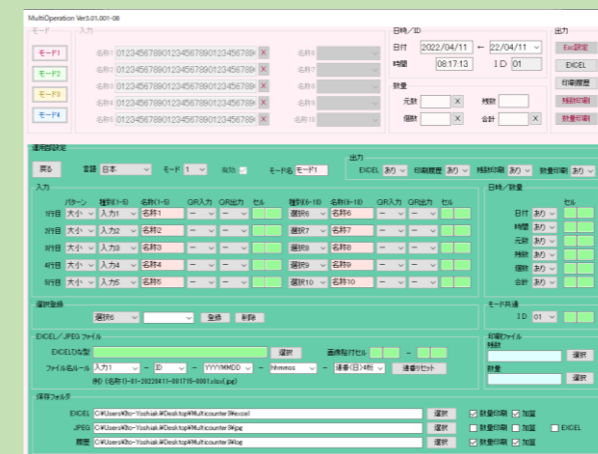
MultiOperation Ver3.01.001-08

モード
モード1
モード2
モード3
モード4

入力
名称1 0123456789012345678901234567890 ×
名称2 0123456789012345678901234567890 ×
名称3 0123456789012345678901234567890 ×
名称4 0123456789012345678901234567890 ×
名称5 0123456789012345678901234567890 ×
名称6 ×
名称7 ×
名称8 ×
名称9 ×
名称10 ×

日時／ID
日付 2022/04/11 ← 22/04/11
時間 08:17:13 ID 01

数量
元数 × 残数
個数 × 合計 ×

出力
Exc設定
EXCEL
印刷履歴
残数印刷
数量印刷

運用設定
戻る 言語 日本 モード 1 有効 ☑ モード名 モード1

出力
EXCEL あり 印刷履歴 あり 残数印刷 あり 数量印刷 あり

入力
パターン 種別(1-5) 名称(1-5) QR入力 QR出力 セル 種別(6-10) 名称(6-10) QR入力 QR出力 セル
1行目 大小 入力1 名称1 ー ー 選択6 名称6 ー ー
2行目 大小 入力2 名称2 ー ー 選択7 名称7 ー ー
3行目 大小 入力3 名称3 ー ー 選択8 名称8 ー ー
4行目 大小 入力4 名称4 ー ー 選択9 名称9 ー ー
5行目 大小 入力5 名称5 ー ー 選択10 名称10 ー ー

日時／数量
セル
日付 あり
時間 あり
元数 あり
残数 あり
個数 あり
合計 あり

選択登録
選択6 登録 削除

モード共通
ID 01

EXCEL／JPEG ファイル
EXCELひな型 選択 画像貼付セル
ファイル名ルール 入力1 ー ID ー YYYYMMDD ー hhmmss ー 連番(日)4桁 連番リセット
例) [名称1]-01-20220411-081715-0001.xlsx(.jpg)

印刷ファイル
残数 選択
数量 選択

保存フォルダ
EXCEL C:¥Users¥ho-Yoshiak¥Desktop¥Multicounter¥excel 選択 ☑ 数量印刷 ☑ 加算
JPEG C:¥Users¥ho-Yoshiak¥Desktop¥Multicounter¥jpg 選択 ☐ 数量印刷 ☐ 加算 ☐ EXCEL
履歴 C:¥Users¥ho-Yoshiak¥Desktop¥Multicounter¥log 選択 ☑ 数量印刷 ☑ 加算